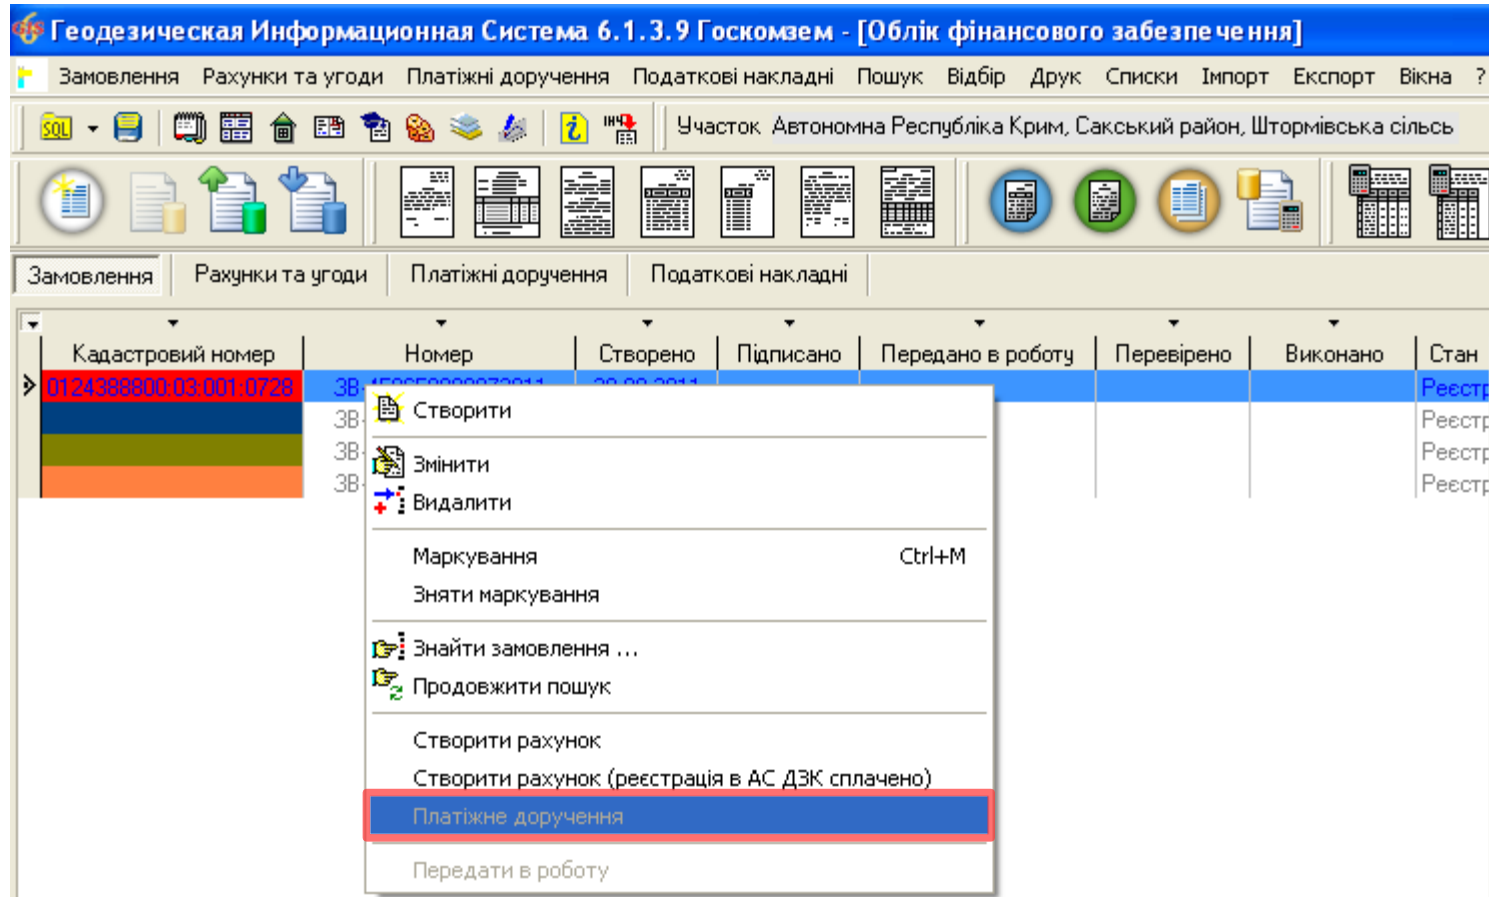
Геодезическая Информационная Система 6.1.3.9 Госкомзем - [Облік фінансового забезпечення]

Замовлення Рахунки та угоди Платіжні доручення Податкові накладні Пошук Відбір Друк Списки Імпорт Експорт Вікна ?

SQL

Участок Автономна Республіка Крим, Сакський район, Штормівська сільсь

Замовлення Рахунки та угоди Платіжні доручення Податкові накладні

| Кадастровий номер | Номер | Створено | Підписано | Передано в роботу | Перевірено | Виконано | Стан |
|---|---|---|---|---|---|---|---|
| 0124388800:03:001:0728 | ЗВ-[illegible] | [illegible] | | | | | Реєстр |
| | ЗВ | | | | | | Реєстр |
| | ЗВ | | | | | | Реєстр |
| | ЗВ | | | | | | Реєстр |

Створити
Змінити
Видалити
Маркування Ctrl+M
Зняти маркування
Знайти замовлення ...
Продовжити пошук
Створити рахунок
Створити рахунок (реєстрація в АС ДЗК сплачено)
Платіжне доручення
Передати в роботу